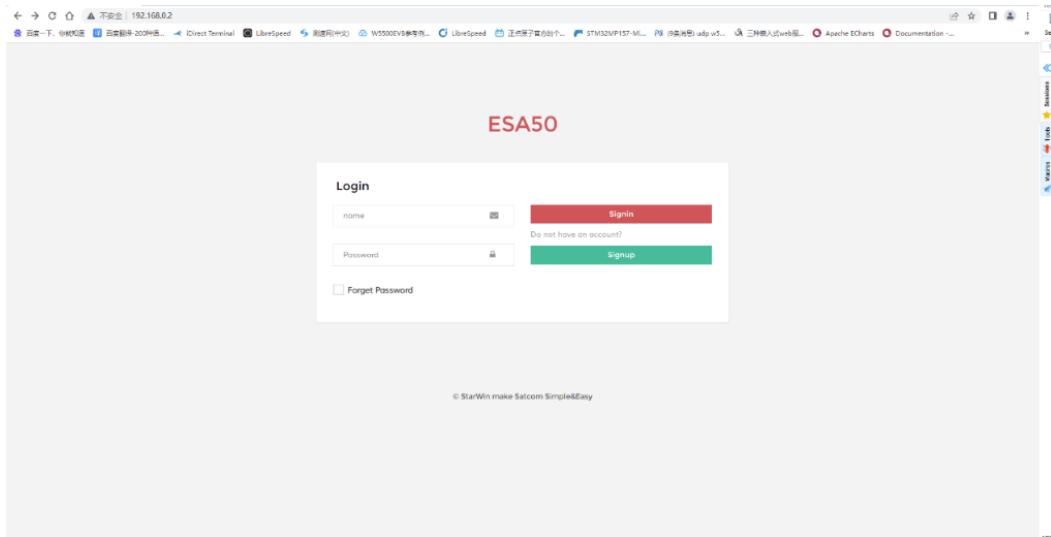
不安全 | 192.168.0.2

百度一下，你就知道 | 百度翻译-200种语... | iDirect Terminal | LibreSpeed | 测速网(中文) | W5500EVB参考例... | LibreSpeed | 正点原子官方的个... | STM32MP157-MI... | (9条消息) udp w5... | 三种嵌入式web服... | Apache ECharts | Documentation -...

Sessions | Todo | Macros

ESA50

Login

name

Password

Signin

Do not have an account?

Signup

Forget Password

© StarWin make Satcom Simple&Easy